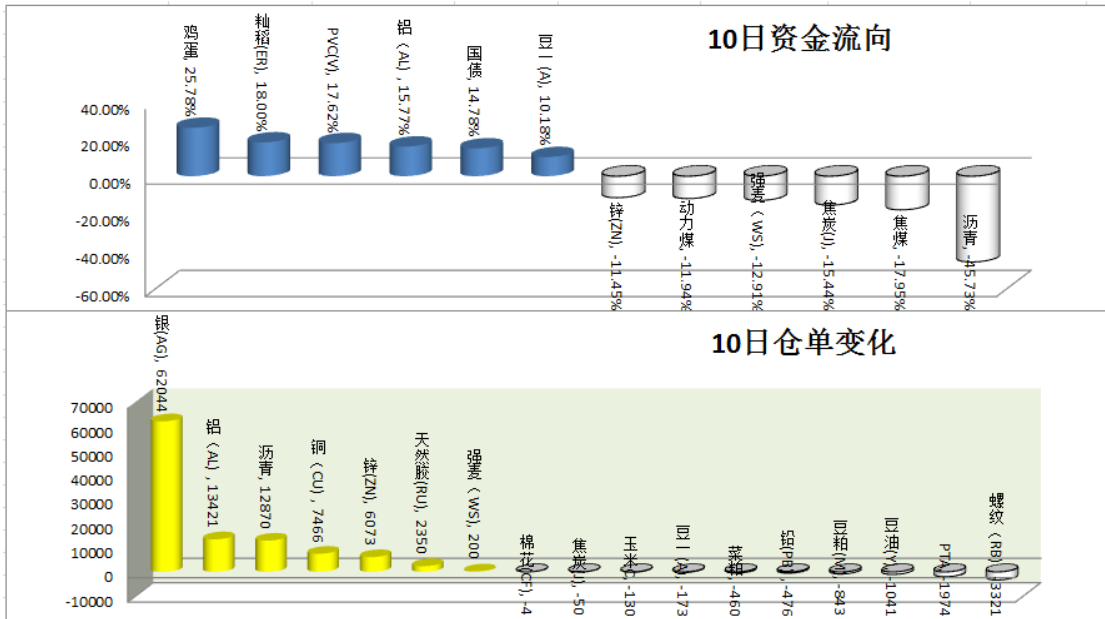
10日资金流向

40.00%
20.00%
0.00%
-20.00%
-40.00%
-60.00%

鸡蛋, 25.78%
籼稻(ER), 18.00%
PVC(V), 17.62%
铝（AL）, 15.77%
国债, 14.78%
豆一（A）, 10.18%
锌(ZN), -11.45%
动力煤, -11.94%
强麦（WS）, -12.91%
焦炭(J), -15.44%
焦煤, -17.95%
沥青, -45.73%

10日仓单变化

70000
60000
50000
40000
30000
20000
10000
0
-10000

银(AG), 62044
铝（AL）, 13421
沥青, 12870
铜（CU）, 7466
锌(ZN), 6073
天然胶(RU), 2350
强麦（WS）, 200
棉花(CF), -4
焦炭(J), -50
玉米(C), -130
豆一（A）, -173
菜粕, -460
铅(PB), -476
豆粕(M), -843
豆油(Y), -1041
PTA, -1974
螺纹（RB）, -3321